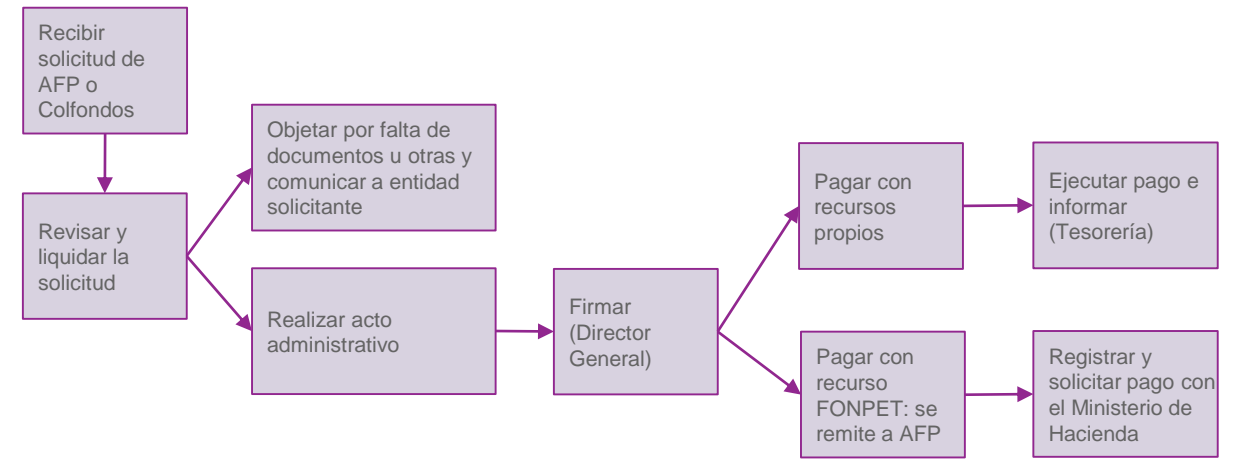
Recibir solicitud de AFP o Colfondos

Revisar y liquidar la solicitud

Objetar por falta de documentos u otras y comunicar a entidad solicitante

Realizar acto administrativo

Firmar (Director General)

Pagar con recursos propios

Ejecutar pago e informar (Tesorería)

Pagar con recurso FONPET: se remite a AFP

Registrar y solicitar pago con el Ministerio de Hacienda